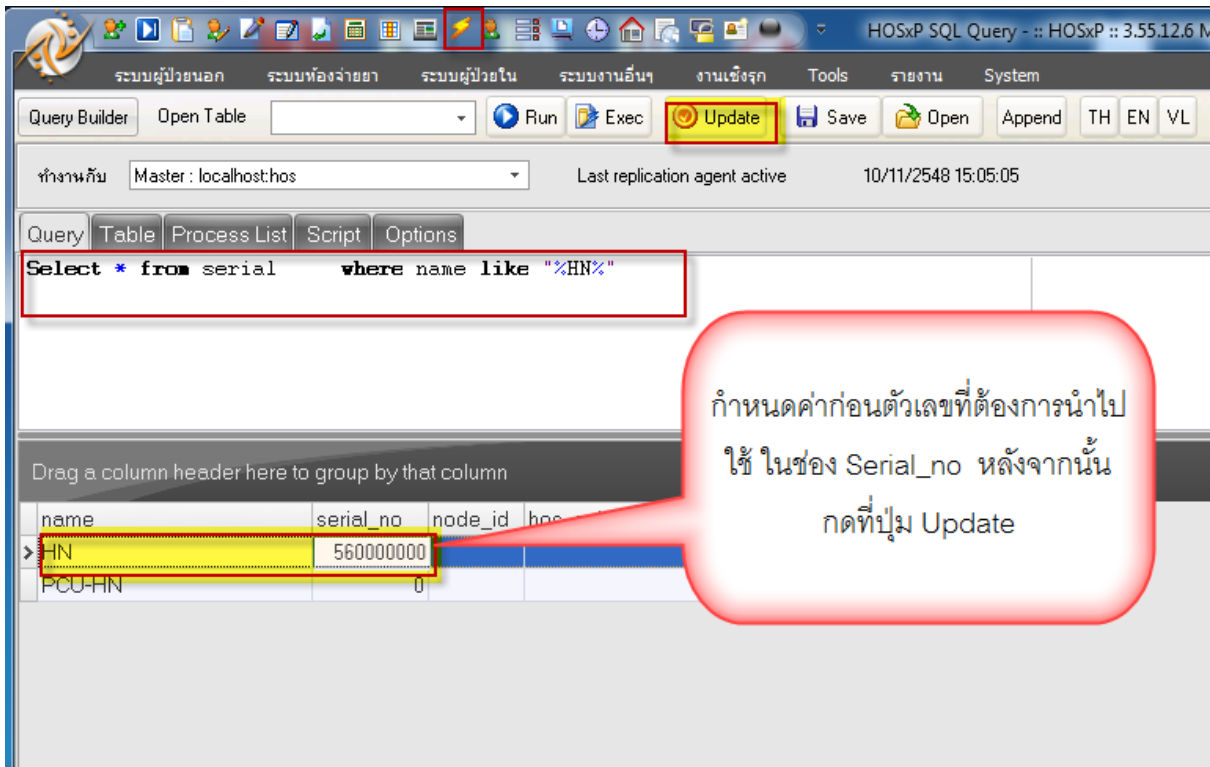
HOSxP SQL Query - :: HOSxP :: 3.55.12.6 M

ระบบผู้ป่วยนอก ระบบห้องจ่ายยา ระบบผู้ป่วยใน ระบบงานอื่นๆ งานเชิงรุก Tools รายงาน System

Query Builder Open Table Run Exec Update Save Open Append TH EN VL

ทำงานกับ Master : localhost:hos Last replication agent active 10/11/2548 15:05:05

Query Table Process List Script Options

Select * from serial where name like "%HN%"

Drag a column header here to group by that column

| name | serial_no | node_id | hos |
|---|---|---|---|
| HN | 560000000 | | |
| PCU-HN | 0 | | |

กำหนดค่าก่อนตัวเลขที่ต้องการนำไปใช้ ในช่อง Serial_no หลังจากนั้น กดที่ปุ่ม Update